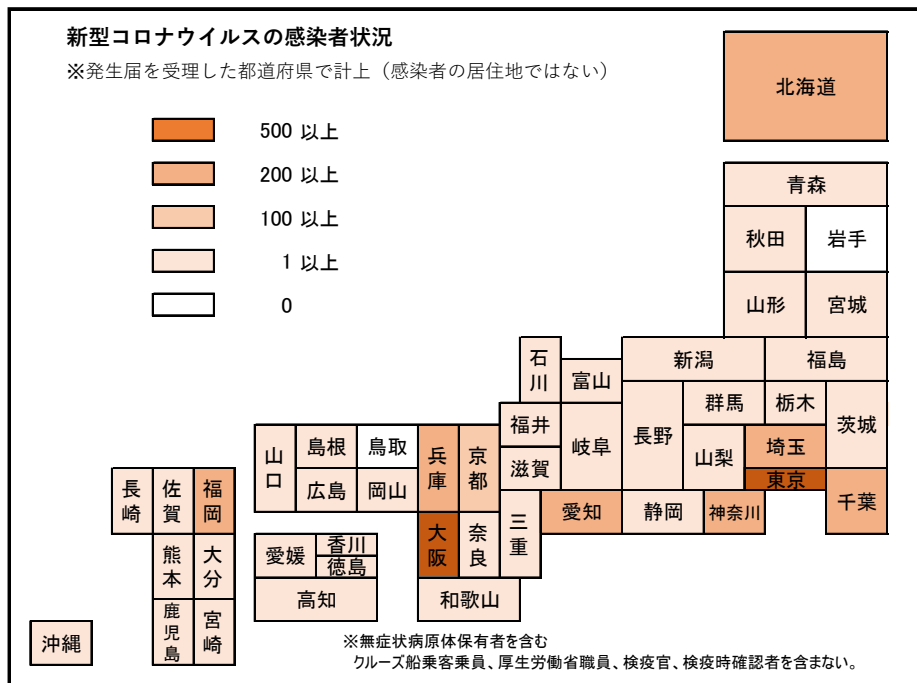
新型コロナウイルスの感染者状況
※発生届を受理した都道府県で計上（感染者の居住地ではない）

500 以上
200 以上
100 以上
1 以上
0

北海道
青森
秋田
岩手
山形
宮城
石川
富山
新潟
福島
群馬
栃木
茨城
福井
岐阜
長野
山梨
埼玉
東京
千葉
滋賀
愛知
静岡
神奈川
山口
島根
鳥取
兵庫
京都
三重
広島
岡山
大阪
奈良
和歌山
長崎
佐賀
福岡
熊本
大分
鹿児島
宮崎
愛媛
香川
徳島
高知
沖縄

※無症状病原体保有者を含む
クルーズ船乗客乗員、厚生労働省職員、検疫官、検疫時確認者を含まない。